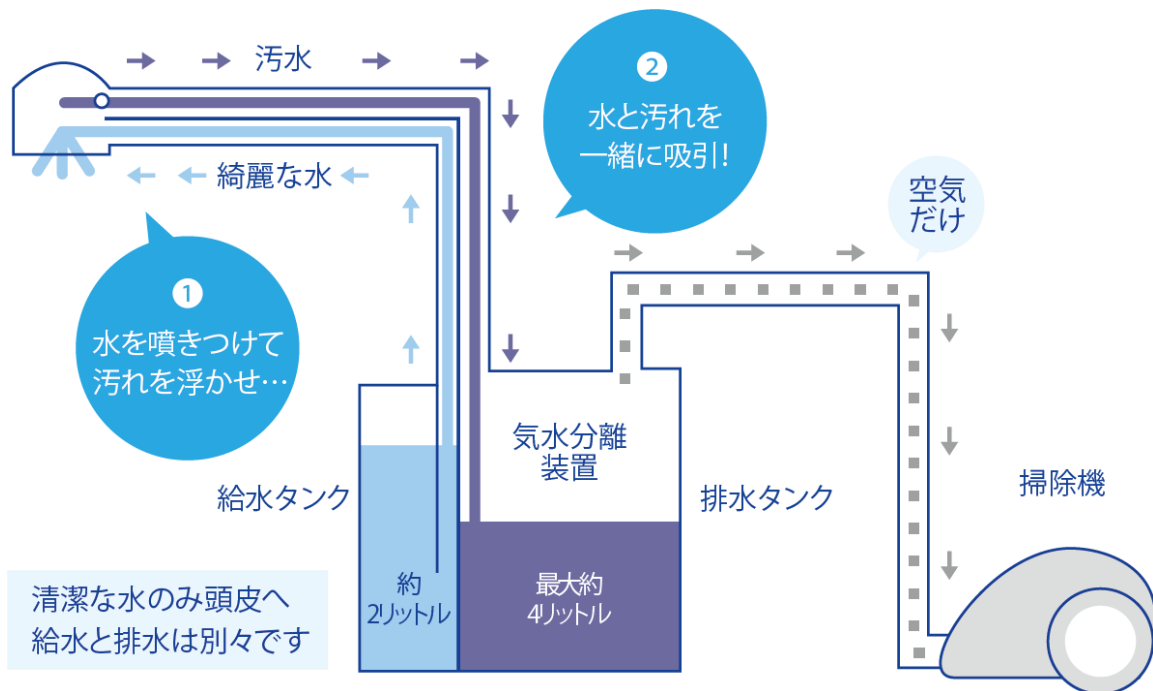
汚水

2
水と汚れを
一緒に吸引!

綺麗な水

空気
だけ

1
水を噴きつけて
汚れを浮かせ…

気水分離
装置

給水タンク

排水タンク

掃除機

清潔な水のみ頭皮へ
給水と排水は別々です

約
2リットル

最大約
4リットル